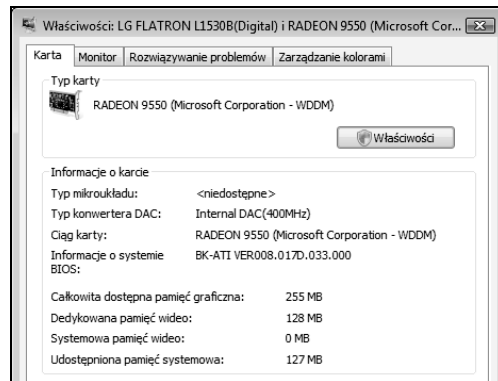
Właściwości: LG FLATRON L1530B(Digital) i RADEON 9550 (Microsoft Cor...

Karta | Monitor | Rozwiązywanie problemów | Zarządzanie kolorami

Typ karty

RADEON 9550 (Microsoft Corporation - WDDM)

Właściwości

Informacje o karcie

| | |
|---|---|
| Typ mikroukładu: | <niedostępne> |
| Typ konwertera DAC: | Internal DAC(400MHz) |
| Ciąg karty: | RADEON 9550 (Microsoft Corporation - WDDM) |
| Informacje o systemie BIOS: | BK-ATI VER008.017D.033.000 |

| | |
|---|---|
| Całkowita dostępna pamięć graficzna: | 255 MB |
| Dedykowana pamięć wideo: | 128 MB |
| Systemowa pamięć wideo: | 0 MB |
| Udostępniona pamięć systemowa: | 127 MB |